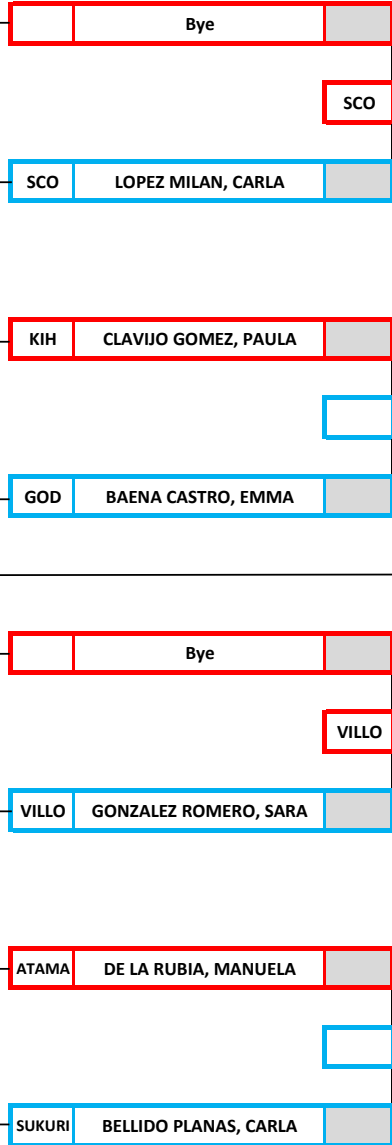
| | Bye | |

SCO

| SCO | LOPEZ MILAN, CARLA | |

| KIH | CLAVIJO GOMEZ, PAULA | |

| GOD | BAENA CASTRO, EMMA | |

| | Bye | |

VILLO

| VILLO | GONZALEZ ROMERO, SARA | |

| ATAMA | DE LA RUBIA, MANUELA | |

| SUKURI | BELLIDO PLANAS, CARLA | |